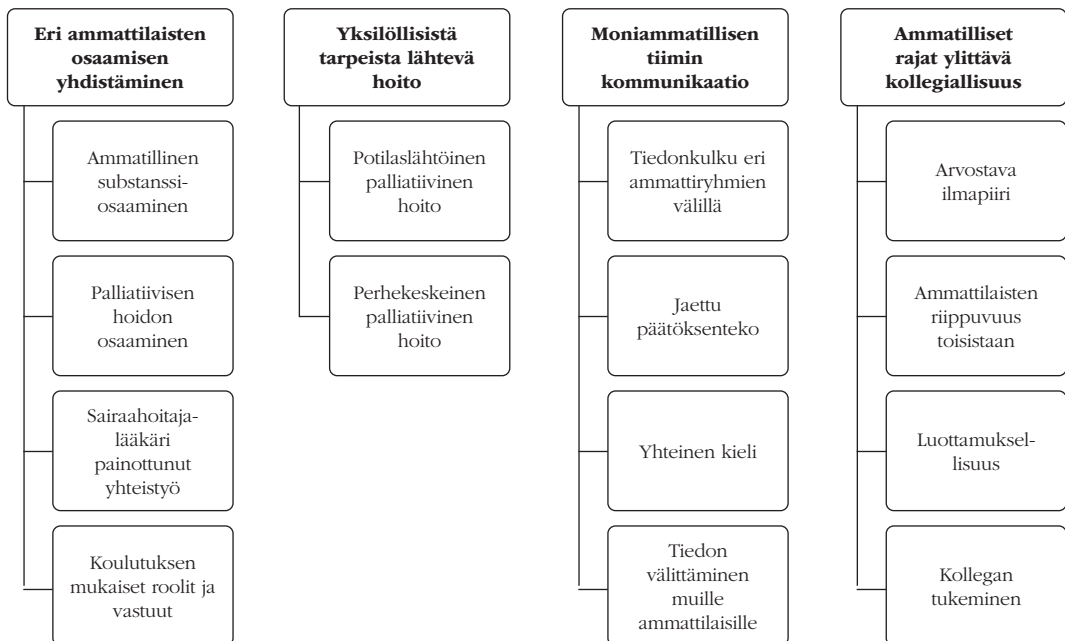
Eri ammattilaisten osaamisen yhdistäminen

Ammatillinen substanssiosaaminen

Palliatiivisen hoidon osaaminen

Sairaahoitaja-lääkäri painottunut yhteistyö

Koulutuksen mukaiset roolit ja vastuut

Yksilöllisistä tarpeista lähtevä hoito

Potilaslähtöinen palliatiivinen hoito

Perhekeskeinen palliatiivinen hoito

Moniammatillisen tiimin kommunikaatio

Tiedonkulku eri ammattiryhmien välillä

Jaettu päätöksenteko

Yhteinen kieli

Tiedon välittäminen muille ammattilaisille

Ammatilliset rajat ylittävä kollegiallisuus

Arvostava ilmapiiri

Ammattilaisten riippuvuus toisistaan

Luottamuksellisuus

Kollegan tukeminen